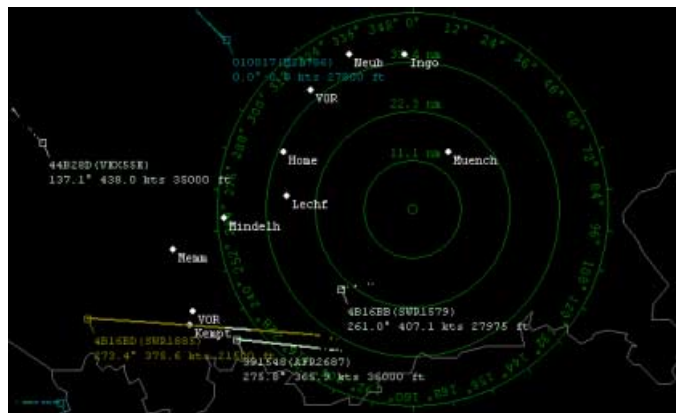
$336°$ $348°$ $0°$ $12°$ $24°$ $36°$ $48°$ $60°$ $72°$ $84°$ $96°$ $108°$ $120°$ $132°$ $144°$ $156°$ $168°$ $180°$ $192°$ $204°$ $216°$ $228°$ $240°$ $252°$ $264°$ $276°$ $288°$ $300°$ $312°$ $324°$

010817(BER7W6)
0.0° 0.0 kts 27900 ft

Neub
Ingo
33.6 nm
VOR
22.3 nm
11.1 nm
Muench
Home
Lechf
Mindelh
Memm

44B28D(VEX55E)
137.1° 438.0 kts 35000 ft

4B16BB(SWR1579)
261.0° 407.1 kts 27975 ft

VOR
Kempt

4B16ED(SWR1885)
273.4° 376.6 kts 21000 ft

391548(AFR2687)
275.8° 365.9 kts 36000 ft